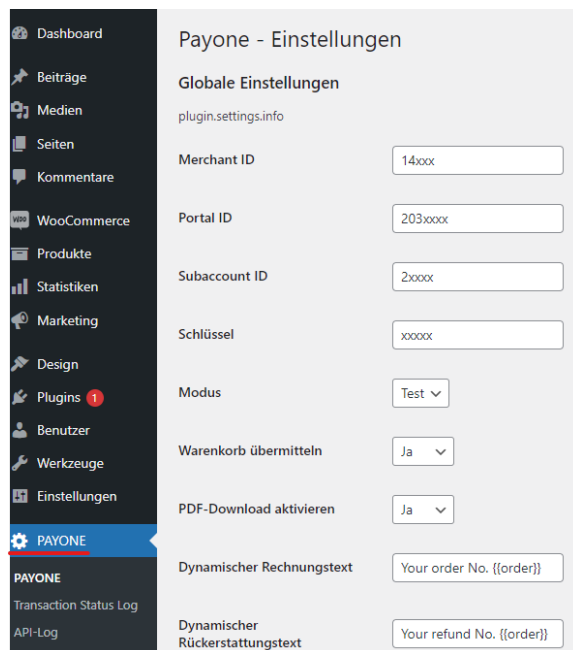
Dashboard
Beiträge
Medien
Seiten
Kommentare
WooCommerce
Produkte
Statistiken
Marketing
Design
Plugins 1
Benutzer
Werkzeuge
Einstellungen
PAYONE
PAYONE
Transaction Status Log
API-Log

Payone - Einstellungen

Globale Einstellungen

plugin.settings.info

| | |
|---|---|
| Merchant ID | 14xxx |
| Portal ID | 203xxxx |
| Subaccount ID | 2xxxx |
| Schlüssel | xxxxx |
| Modus | Test |
| Warenkorb übermitteln | Ja |
| PDF-Download aktivieren | Ja |
| Dynamischer Rechnungstext | Your order No. {{order}} |
| Dynamischer Rückerstattungstext | Your refund No. {{order}} |